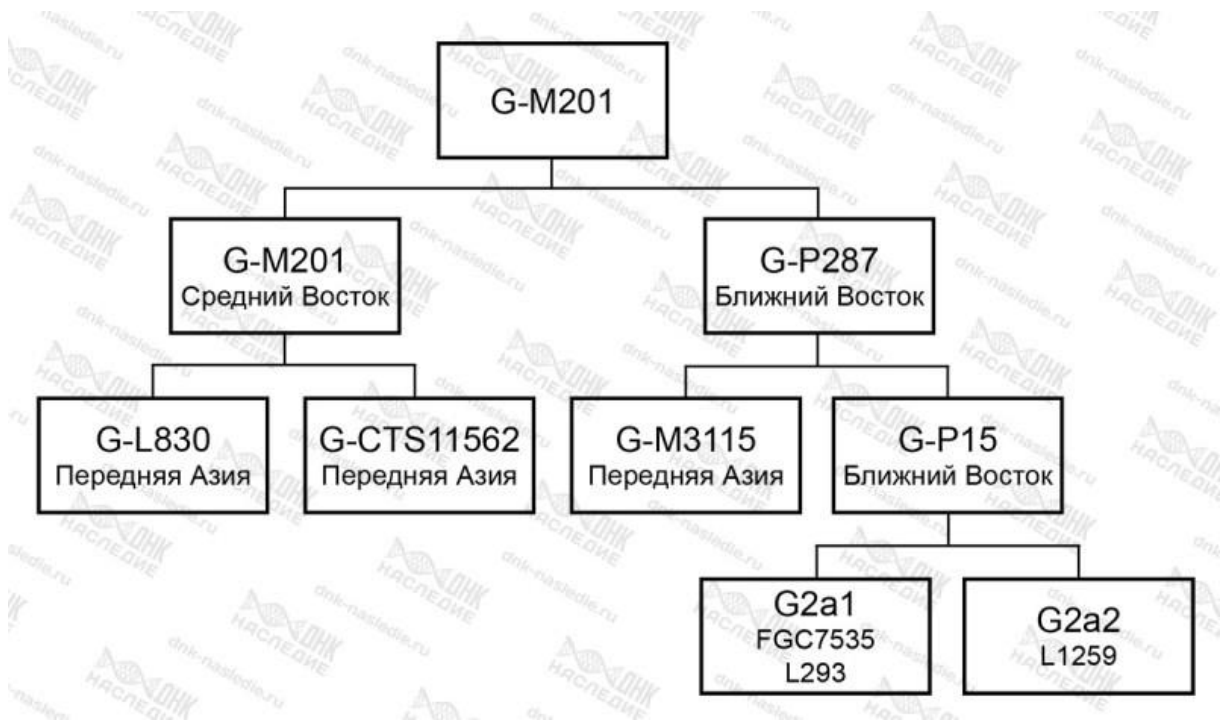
G-M201

G-M201
Средний Восток

G-P287
Ближний Восток

G-L830
Передняя Азия

G-CTS11562
Передняя Азия

G-M3115
Передняя Азия

G-P15
Ближний Восток

G2a1
FGC7535
L293

G2a2
L1259

ДНК НАСЛЕДИЕ
dnk-nasledie.ru